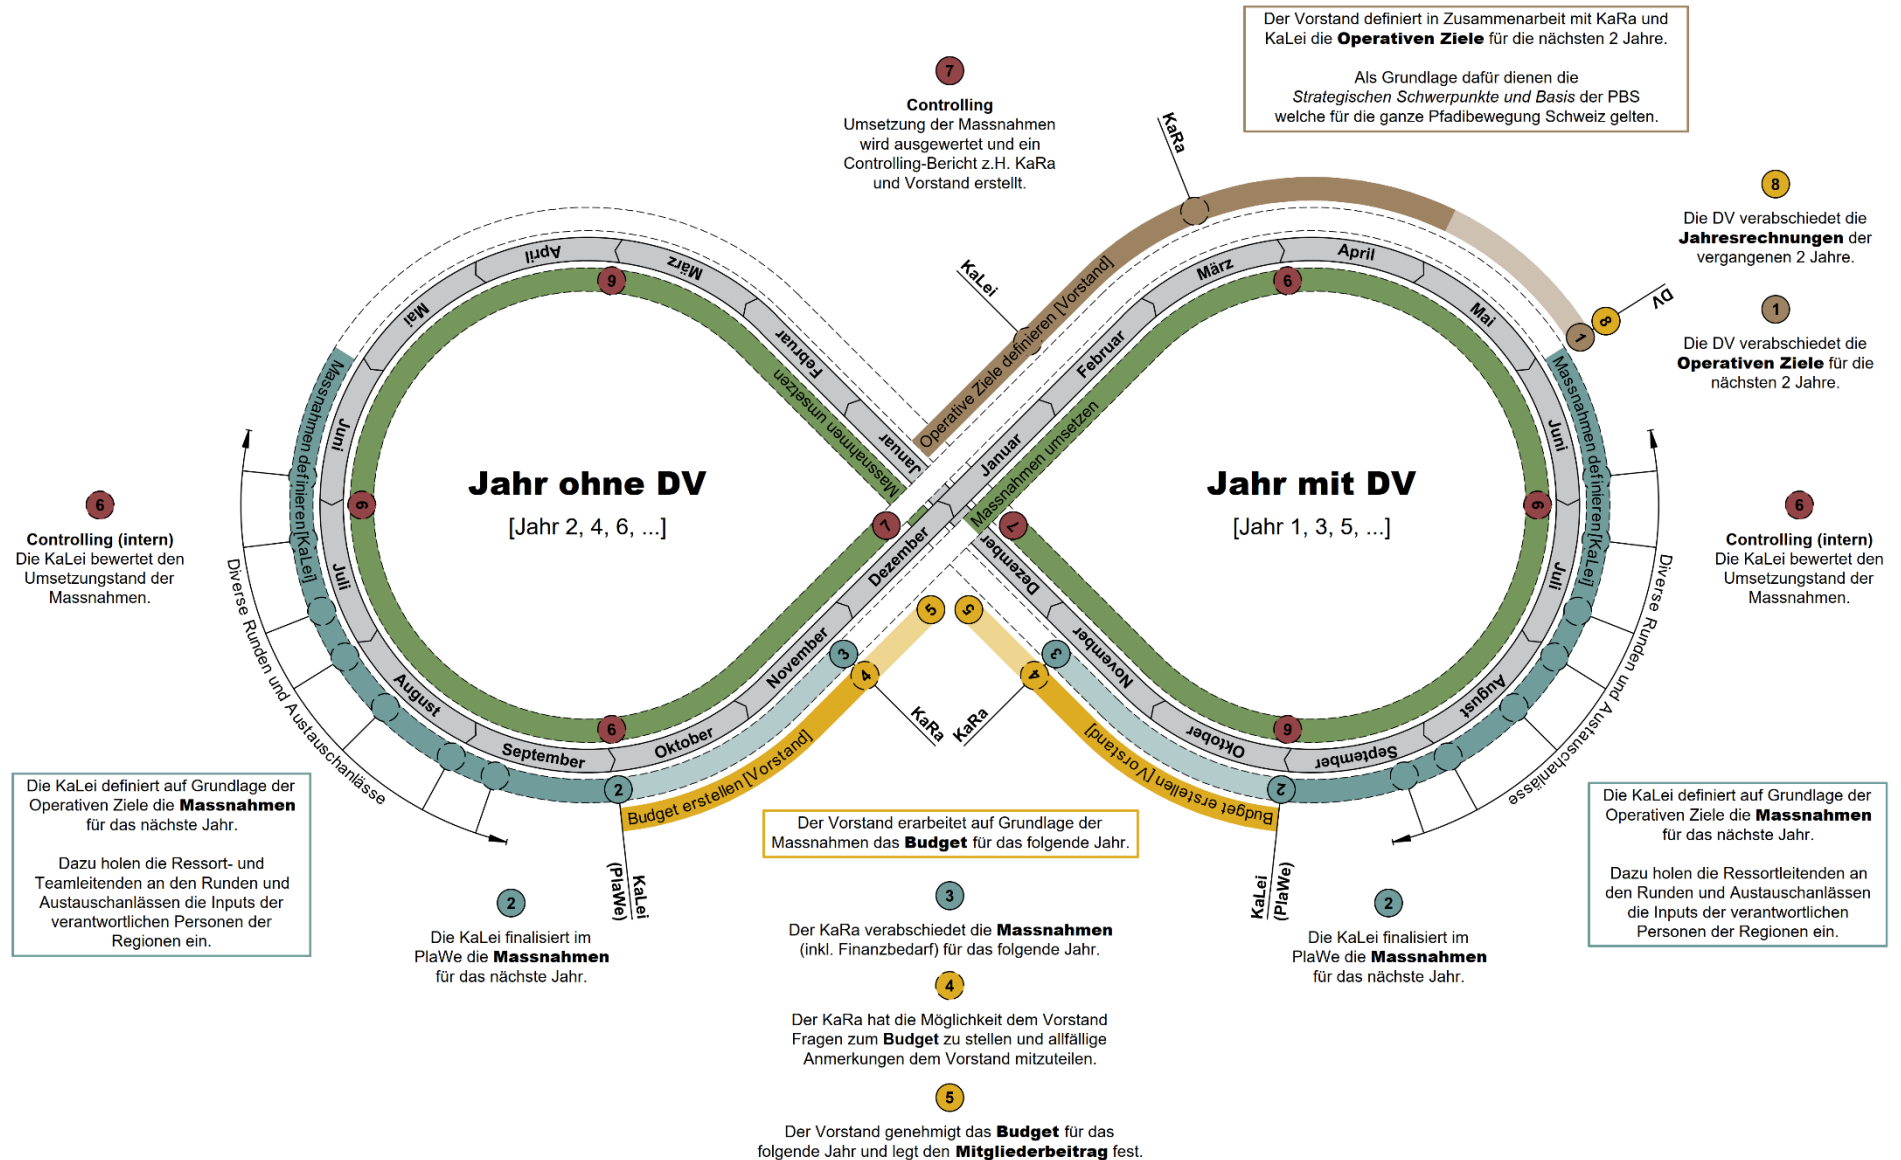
Der Vorstand definiert in Zusammenarbeit mit KaRa und KaLei die **Operativen Ziele** für die nächsten 2 Jahre.

Als Grundlage dafür dienen die *Strategischen Schwerpunkte und Basis* der PBS welche für die ganze Pfadibewegung Schweiz gelten.

7
**Controlling**
Umsetzung der Massnahmen wird ausgewertet und ein Controlling-Bericht z.H. KaRa und Vorstand erstellt.

8
Die DV verabschiedet die **Jahresrechnungen** der vergangenen 2 Jahre.

1
Die DV verabschiedet die **Operativen Ziele** für die nächsten 2 Jahre.

KaRa
KaLei
DV
Operative Ziele definieren [Vorstand]

Jahr ohne DV
[Jahr 2, 4, 6, ...]

Jahr mit DV
[Jahr 1, 3, 5, ...]

April
März
Mai
Februar
Januar
Juni
Juli
August
September
Oktober
November
Dezember
Massnahmen umsetzen
Massnahmen definieren [KaLei]
Diverse Runden und Austauschanlässe

Januar
Februar
März
April
Mai
Juni
Juli
August
September
Oktober
November
Dezember
Massnahmen umsetzen
Massnahmen definieren [KaLei]
Diverse Runden und Austauschanlässe

Budget erstellen [Vorstand]
Budget erstellen [Vorstand]
KaRa
KaRa
KaLei (PlaWe)
KaLei (PlaWe)

6
**Controlling (intern)**
Die KaLei bewertet den Umsetzungstand der Massnahmen.

6
**Controlling (intern)**
Die KaLei bewertet den Umsetzungstand der Massnahmen.

Die KaLei definiert auf Grundlage der Operativen Ziele die **Massnahmen** für das nächste Jahr.

Dazu holen die Ressort- und Teamleitenden an den Runden und Austauschanlässen die Inputs der verantwortlichen Personen der Regionen ein.

Der Vorstand erarbeitet auf Grundlage der Massnahmen das **Budget** für das folgende Jahr.

Die KaLei definiert auf Grundlage der Operativen Ziele die **Massnahmen** für das nächste Jahr.

Dazu holen die Ressortleitenden an den Runden und Austauschanlässen die Inputs der verantwortlichen Personen der Regionen ein.

2
Die KaLei finalisiert im PlaWe die **Massnahmen** für das nächste Jahr.

3
Der KaRa verabschiedet die **Massnahmen** (inkl. Finanzbedarf) für das folgende Jahr.

2
Die KaLei finalisiert im PlaWe die **Massnahmen** für das nächste Jahr.

4
Der KaRa hat die Möglichkeit dem Vorstand Fragen zum **Budget** zu stellen und allfällige Anmerkungen dem Vorstand mitzuteilen.

5
Der Vorstand genehmigt das **Budget** für das folgende Jahr und legt den **Mitgliederbeitrag** fest.